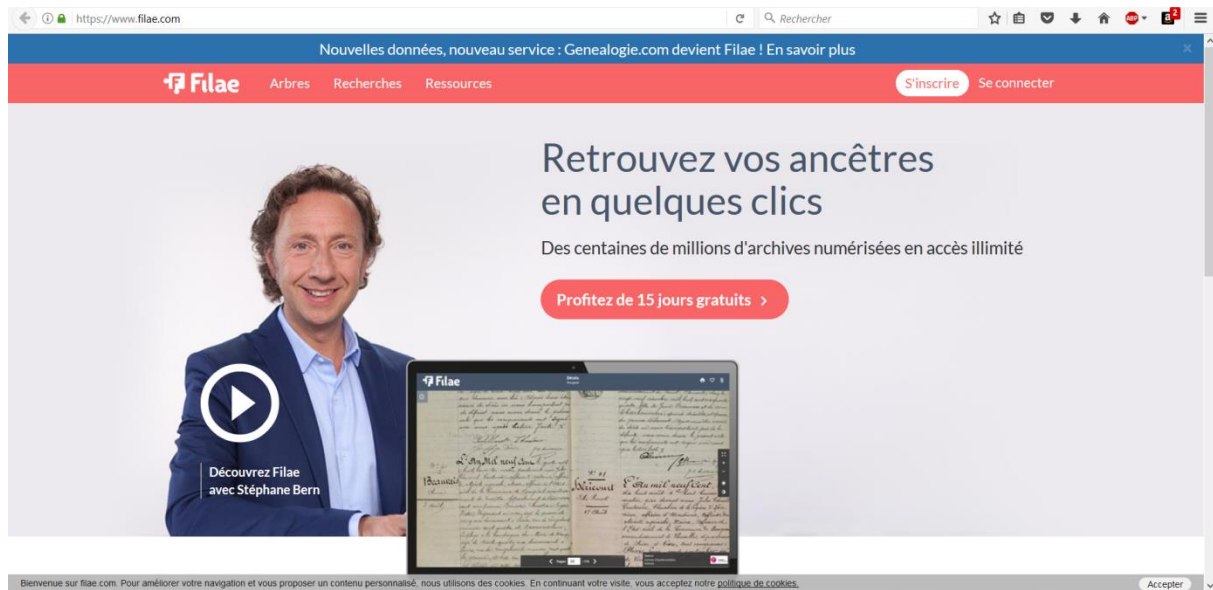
https://www.filae.com

Rechercher

Nouvelles données, nouveau service : Genealogie.com devient Filae ! En savoir plus

Filae Arbres Recherches Ressources

S'inscrire Se connecter

Retrouvez vos ancêtres en quelques clics

Des centaines de millions d'archives numérisées en accès illimité

Profitez de 15 jours gratuits >

Découvrez Filae avec Stéphane Bern

Filae

Bienvenue sur filae.com. Pour améliorer votre navigation et vous proposer un contenu personnalisé, nous utilisons des cookies. En continuant votre visite, vous acceptez notre politique de cookies.

Accepter